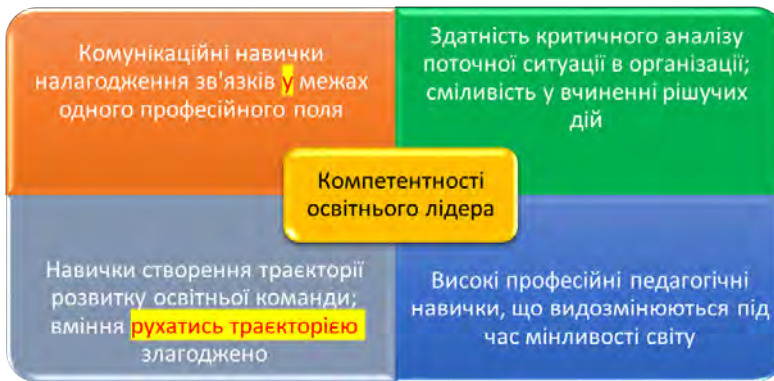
Комунікаційні навички налагодження зв'язків у межах одного професійного поля

Здатність критичного аналізу поточної ситуації в організації; сміливість у вчиненні рішучих дій

Компетентності освітнього лідера

Навички створення траєкторії розвитку освітньої команди; вміння рухатись траєкторією злагоджено

Високі професійні педагогічні навички, що видозмінюються під час мінливості світу